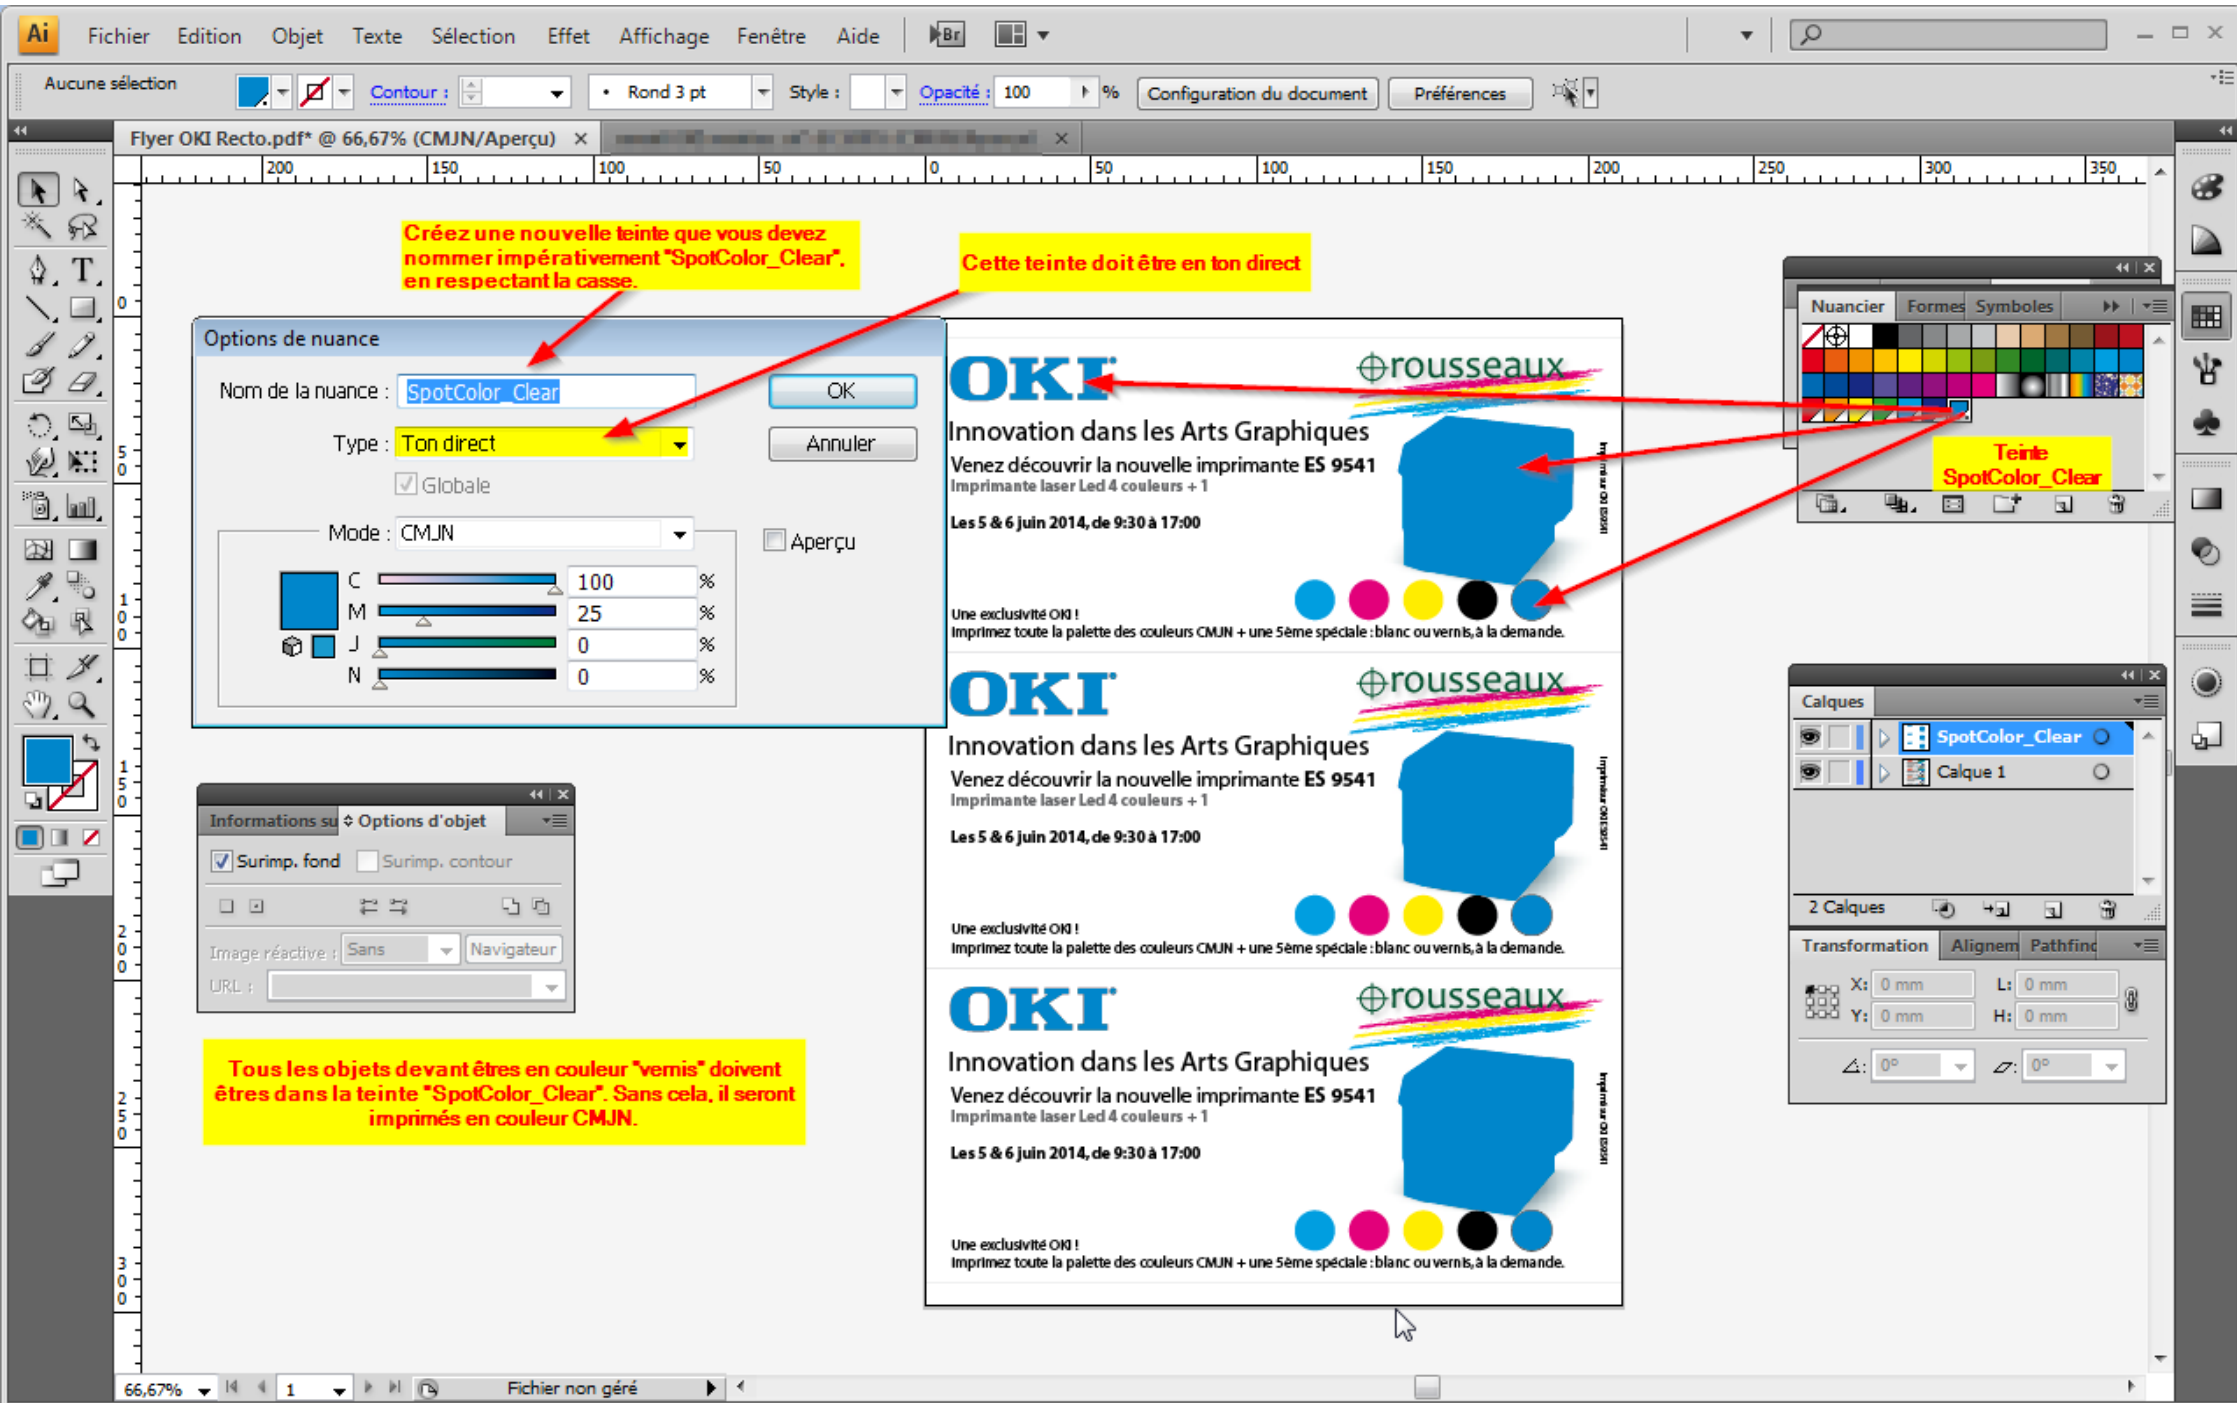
Ai Fichier Edition Objet Texte Sélection Effet Affichage Fenêtre Aide Br

Aucune sélection Contour : Rond 3 pt Style : Opacité : 100 % Configuration du document Préférences

Flyer OKI Recto.pdf* @ 66,67% (CMJN/Aperçu)

200 150 100 50 0 50 100 150 200 250 300 350

Créez une nouvelle teinte que vous devez nommer impérativement "SpotColor_Clear". en respectant la casse.

Cette teinte doit être en ton direct

Options de nuance
Nom de la nuance : SpotColor_Clear
OK
Annuler
Type : Ton direct
Globale
Mode : CMJN
Aperçu
C 100 %
M 25 %
J 0 %
N 0 %

OKI ⊕rousseaux
Innovation dans les Arts Graphiques
Venez découvrir la nouvelle imprimante ES 9541
Imprimante laser Led 4 couleurs + 1
Les 5 & 6 juin 2014, de 9:30 à 17:00
Une exclusivité OKI !
Imprimez toute la palette des couleurs CMJN + une 5ème spéciale : blanc ou vernis, à la demande.

OKI ⊕rousseaux
Innovation dans les Arts Graphiques
Venez découvrir la nouvelle imprimante ES 9541
Imprimante laser Led 4 couleurs + 1
Les 5 & 6 juin 2014, de 9:30 à 17:00
Une exclusivité OKI !
Imprimez toute la palette des couleurs CMJN + une 5ème spéciale : blanc ou vernis, à la demande.

OKI ⊕rousseaux
Innovation dans les Arts Graphiques
Venez découvrir la nouvelle imprimante ES 9541
Imprimante laser Led 4 couleurs + 1
Les 5 & 6 juin 2014, de 9:30 à 17:00
Une exclusivité OKI !
Imprimez toute la palette des couleurs CMJN + une 5ème spéciale : blanc ou vernis, à la demande.

Nuancier Formes Symboles
Teinte SpotColor_Clear

Informations su ◊ Options d'objet
Surimp. fond Surimp. contour
Image réactive : Sans Navigateur
URL :

Tous les objets devant êtres en couleur "vernis" doivent êtres dans la teinte "SpotColor_Clear". Sans cela, il seront imprimés en couleur CMJN.

Calques
SpotColor_Clear
Calque 1
2 Calques

Transformation Alignem Pathfind
X: 0 mm L: 0 mm
Y: 0 mm H: 0 mm
0° 0°

66,67% 1 Fichier non géré